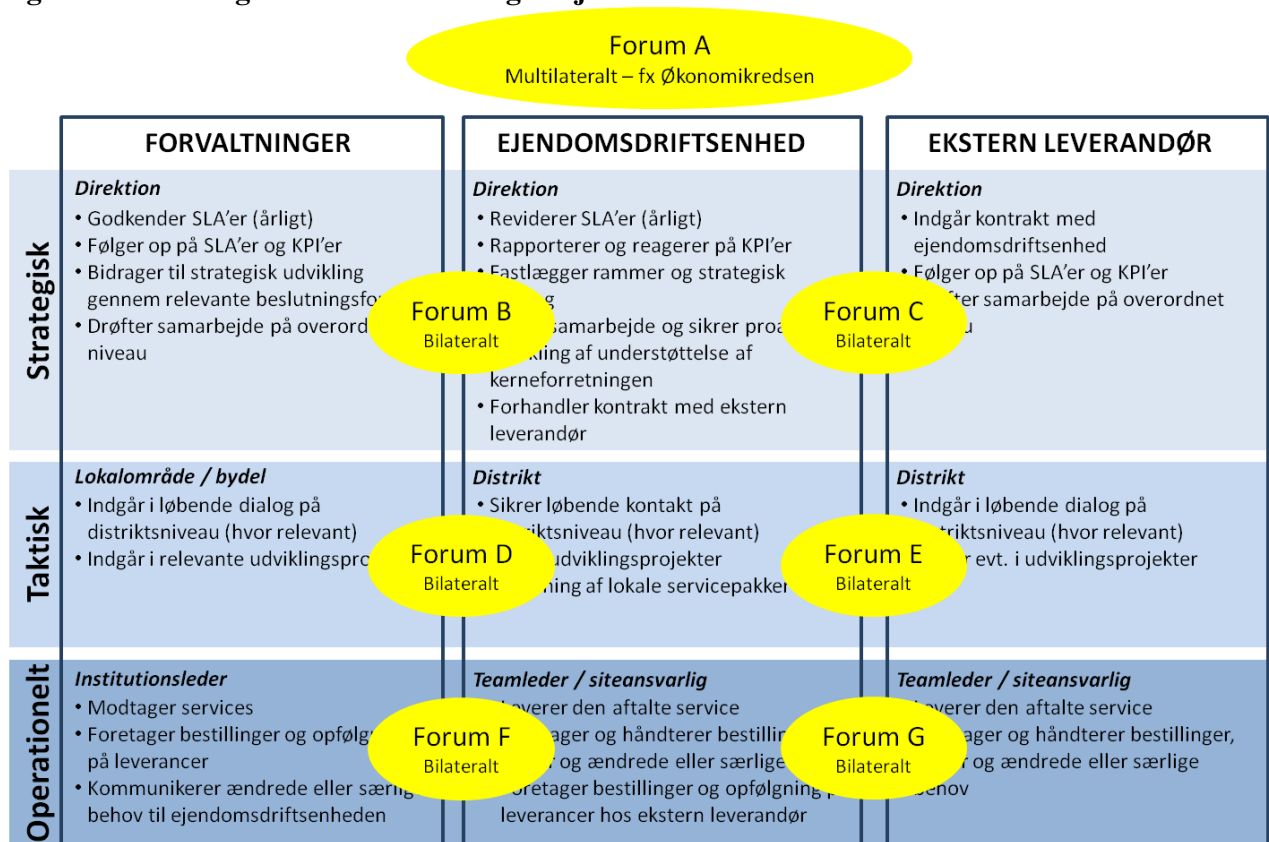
Forum A
Multilateralt – fx Økonomikredsen

FORVALTNINGER

EJENDOMSDRIFTSENHED

EKSTERN LEVERANDØR

Strategisk

Direktion
• Godkender SLA'er (årligt)
• Følger op på SLA'er og KPI'er
• Bidrager til strategisk udvikling gennem relevante beslutningsfo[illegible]
• Drøfter samarbejde på overord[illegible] niveau

Direktion
• Reviderer SLA'er (årligt)
• Rapporterer og reagerer på KPI'er
• Fastlægger rammer og strategisk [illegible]
• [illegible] samarbejde og sikrer proa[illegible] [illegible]kling af understøttelse af kerneforretningen
• Forhandler kontrakt med ekstern leverandør

Direktion
• Indgår kontrakt med ejendomsdriftsenhed
• Følger op på SLA'er og KPI'er
• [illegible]fter samarbejde på overordnet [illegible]u

Forum B
Bilateralt

Forum C
Bilateralt

Taktisk

Lokalområde / bydel
• Indgår i løbende dialog på distriktsniveau (hvor relevant)
• Indgår i relevante udviklingspro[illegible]

Distrikt
• Sikrer løbende kontakt på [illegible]iktsniveau (hvor relevant)
• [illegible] udviklingsprojekter
• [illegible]ning af lokale servicepakker

Distrikt
• Indgår i løbende dialog på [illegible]iktsniveau (hvor relevant)
• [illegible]r evt. i udviklingsprojekter

Forum D
Bilateralt

Forum E
Bilateralt

Operationelt

Institutionsleder
• Modtager services
• Foretager bestillinger og opfølg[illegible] på leverancer
• Kommunikerer ændrede eller særlig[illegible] behov til ejendomsdriftsenheden

Teamleder / siteansvarlig
• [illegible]everer den aftalte service
• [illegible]ager og håndterer bestillin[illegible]
• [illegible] og ændrede eller særlige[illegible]
• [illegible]oretager bestillinger og opfølgning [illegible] leverancer hos ekstern leverandør

Teamleder / siteansvarlig
• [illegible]everer den aftalte service
• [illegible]tager og håndterer bestillinger,
• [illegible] og ændrede eller særlige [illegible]behov

Forum F
Bilateralt

Forum G
Bilateralt